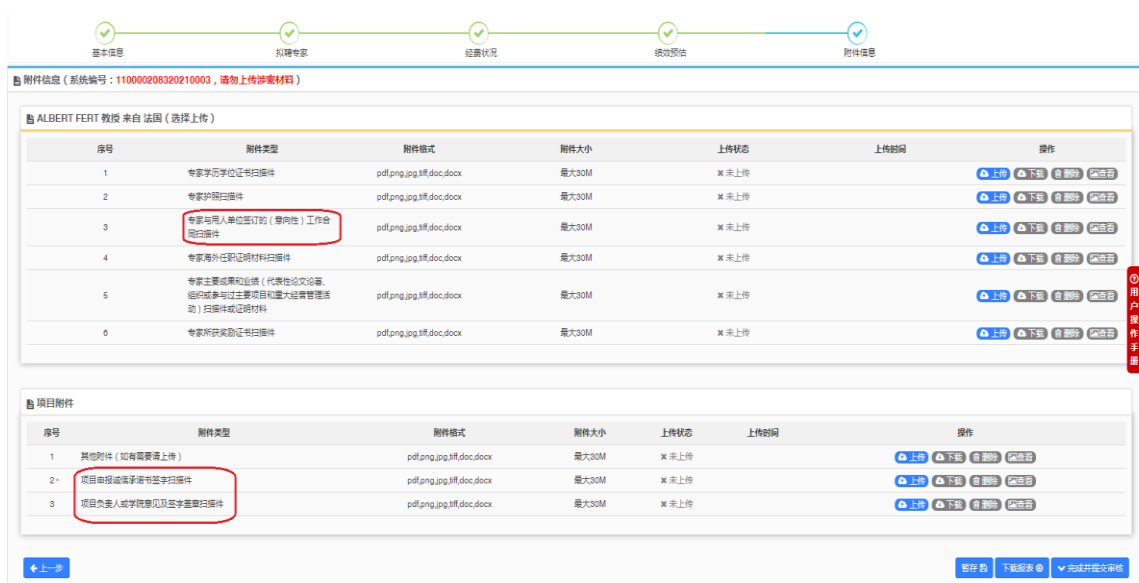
基本信息 拟聘专家 经费状况 绩效预估 附件信息

附件信息（系统编号：110000208320210003，请勿上传涉密材料）

ALBERT FERT 教授 来自 法国（选择上传）

| 序号 | 附件类型 | 附件格式 | 附件大小 | 上传状态 | 上传时间 | 操作 |
|---|---|---|---|---|---|---|
| 1 | 专家学历学位证书扫描件 | pdf,png,jpg,tiff,doc,docx | 最大30M | ✖未上传 | | 上传 下载 删除 查看 |
| 2 | 专家护照扫描件 | pdf,png,jpg,tiff,doc,docx | 最大30M | ✖未上传 | | 上传 下载 删除 查看 |
| 3 | 专家与用人单位签订的（意向性）工作合同扫描件 | pdf,png,jpg,tiff,doc,docx | 最大30M | ✖未上传 | | 上传 下载 删除 查看 |
| 4 | 专家海外任职证明材料扫描件 | pdf,png,jpg,tiff,doc,docx | 最大30M | ✖未上传 | | 上传 下载 删除 查看 |
| 5 | 专家主要成果和业绩（代表性论文论著、组织或参与过主要项目和重大经营管理活动）扫描件或证明材料 | pdf,png,jpg,tiff,doc,docx | 最大30M | ✖未上传 | | 上传 下载 删除 查看 |
| 6 | 专家所获奖励证书扫描件 | pdf,png,jpg,tiff,doc,docx | 最大30M | ✖未上传 | | 上传 下载 删除 查看 |

用户操作手册

项目附件

| 序号 | 附件类型 | 附件格式 | 附件大小 | 上传状态 | 上传时间 | 操作 |
|---|---|---|---|---|---|---|
| 1 | 其他附件（如有需要请上传） | pdf,png,jpg,tiff,doc,docx | 最大30M | ✖未上传 | | 上传 下载 删除 查看 |
| 2* | 项目申报诚信承诺书签字扫描件 | pdf,png,jpg,tiff,doc,docx | 最大30M | ✖未上传 | | 上传 下载 删除 查看 |
| 3 | 项目负责人或学院意见及签字盖章扫描件 | pdf,png,jpg,tiff,doc,docx | 最大30M | ✖未上传 | | 上传 下载 删除 查看 |

上一步

暂存 下载报表 完成并提交审核